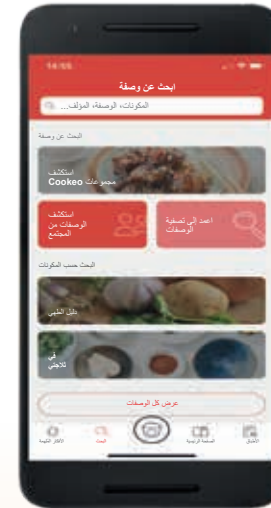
14:55

ابحث عن وصفة

المكونات، الوصفة، المؤلف...

البحث عن وصفة

استكشف مجموعات Cookeo

استكشف الوصفات من المجتمع

اعمد إلى تصفية الوصفات

البحث حسب المكونات

دليل الطهي

في ثلاجتي

عرض كل الوصفات

الأفكار اليومية

البحث

الصفحة الرئيسية

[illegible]

الملف